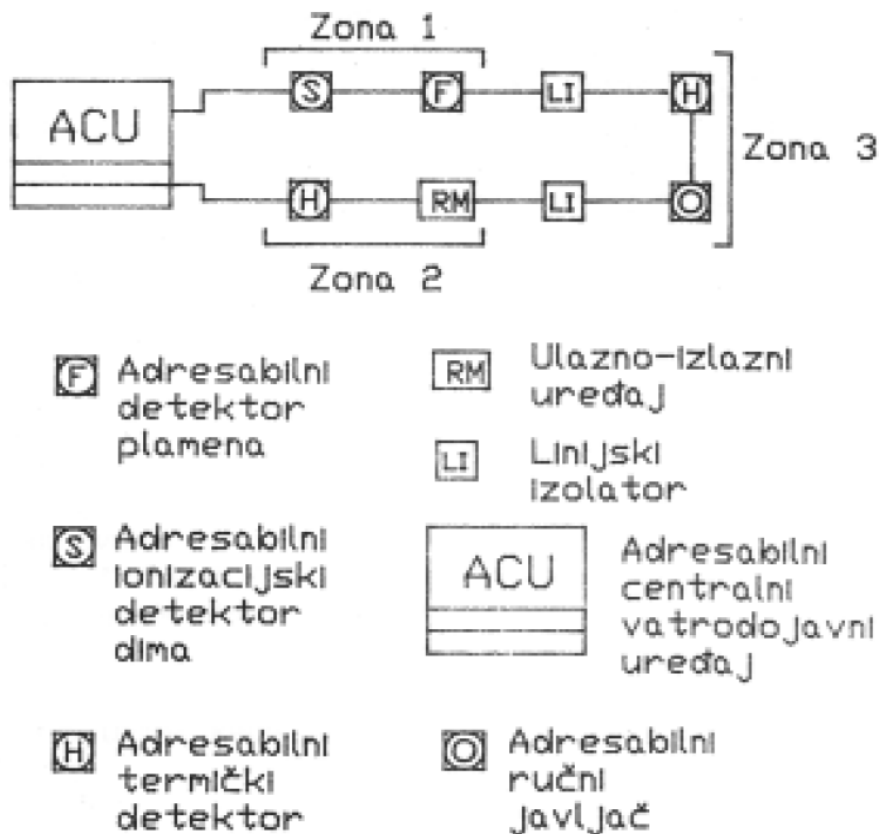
Zona 1

ACU

S F LI H

Zona 3

H RM LI O

Zona 2

F Adresabilni detektor plamena

RM Ulazno-izlazni uređaj

LI Linijski izolator

S Adresabilni ionizacijski detektor dima

ACU Adresabilni centralni vatrodojavni uređaj

H Adresabilni termički detektor

O Adresabilni ručni javljač